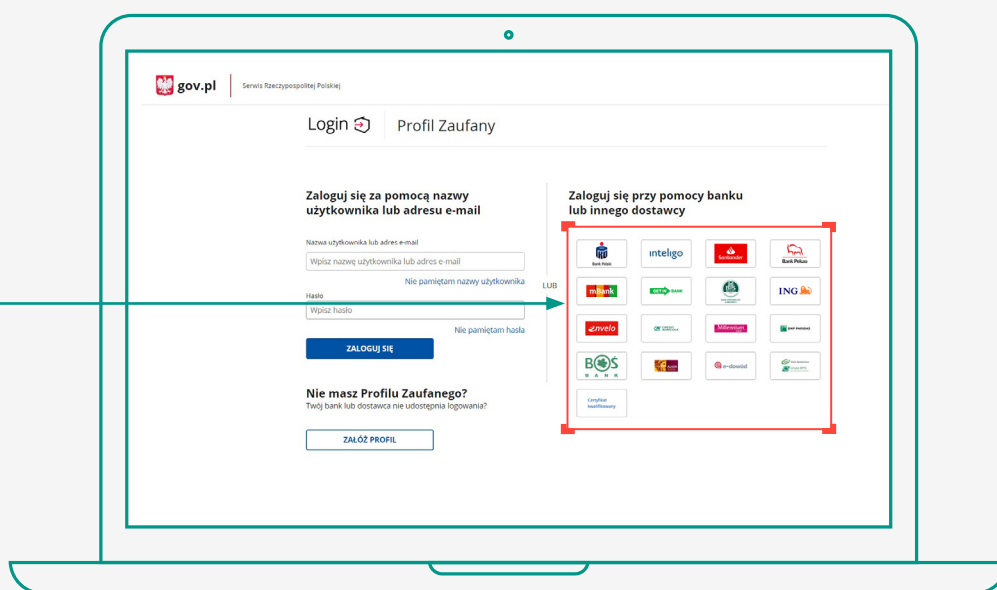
gov.pl | Serwis Rzeczypospolitej Polskiej

Login | Profil Zaufany

Zaloguj się za pomocą nazwy użytkownika lub adresu e-mail

Nazwa użytkownika lub adres e-mail
Wpisz nazwę użytkownika lub adres e-mail
Nie pamiętam nazwy użytkownika
Hasło
Wpisz hasło
Nie pamiętam hasła
ZALOGUJ SIĘ

Nie masz Profilu Zaufanego?
Twój bank lub dostawca nie udostępnia logowania?
ZAŁÓŻ PROFIL

LUB

Zaloguj się przy pomocy banku lub innego dostawcy

Bank Polski
inteligo
Santander
Bank Pekao
mBank
GETIN BANK
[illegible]
ING
envelo
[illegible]
Millennium
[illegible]
BOŚ BANK
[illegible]
e-dowód
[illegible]
Certyfikat kwalifikowany